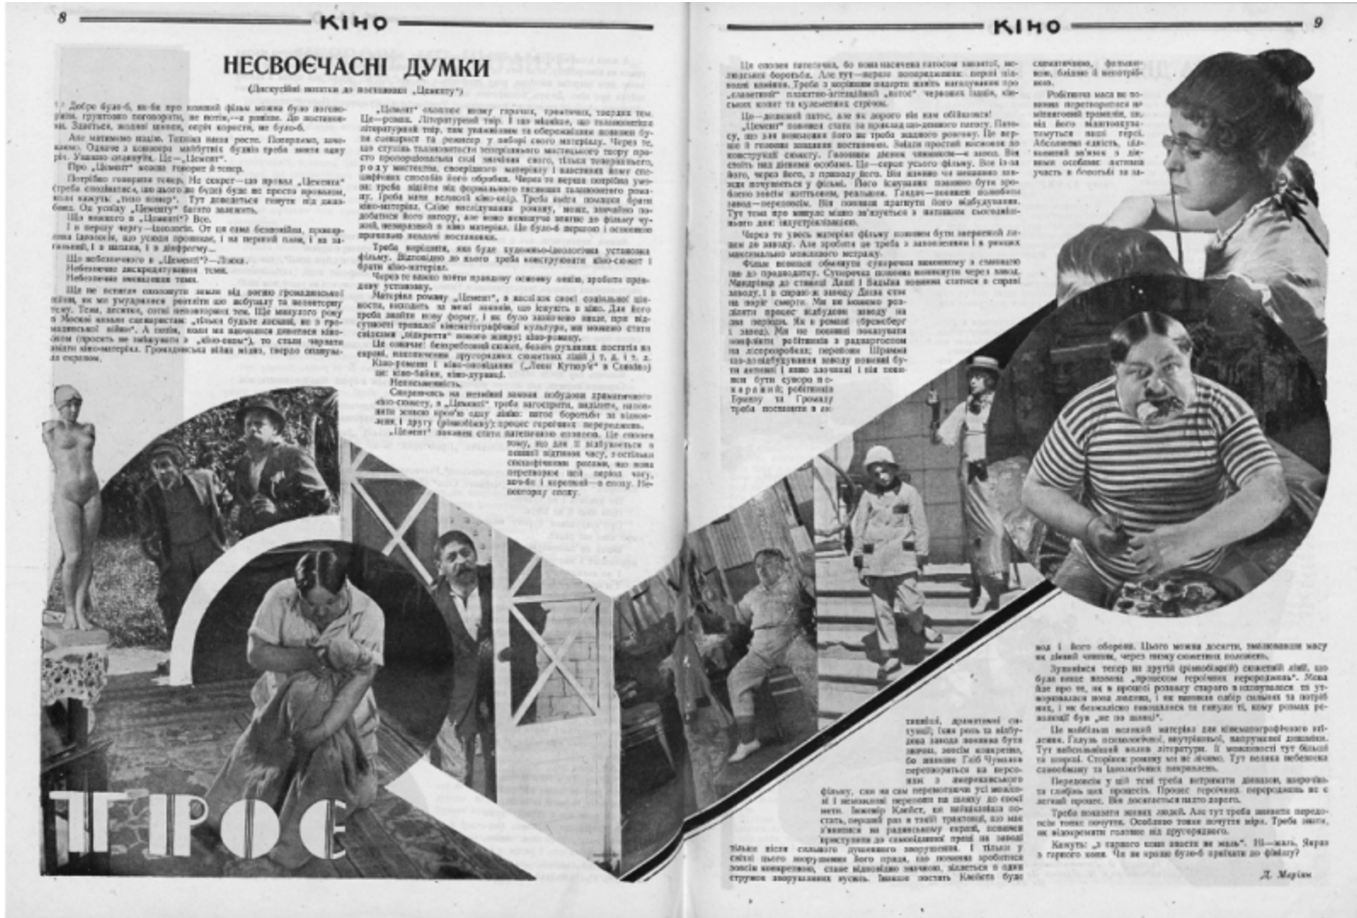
8 КІНО

НЕСВОЄЧАСНІ ДУМКИ

(Дискусійні нотатки до постановки „Цементу")

Добре було-б, якби про книжний фільм можна було поговорити, ґрунтовно поговорити, не потім,—а раніше. До постановки. Здається, кожні щокож, серії користи, не було-б.

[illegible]

Про „Цемент" можна говорити й тепер.

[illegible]

Що небезпечного в „Цементі"?—Люба.
Небезпечна дискредитувана тема.
Небезпечна неприкаяна тема.

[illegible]

„Цемент" охоплює всю горячку, трагічних, тверду тему. Це—роман. Літературний твір. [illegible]

Треба вирішити, яка буде художньо-ідеологічна установка фільму. Відповідно до нього треба конструювати кіно-сюжет і брати кіно-матеріал.

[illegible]

Матеріал роману „Цемент", в масштабі своєї соціальної цінності, виходить за межі змісту, що існують в кіно. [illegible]

Це означає: безперечний сюжет, багато рухаючих постатів на екрані, накопичення другорядних сюжетних ліній і т. д., і т. д. Кіно-роман і кіно-оповідання („Леон Кутюр" в Сояйло) це: кіно-байки, кіно-дурниці.
Неприємність.

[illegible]

„Цемент" повинен стати патетичною епопеєю. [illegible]

ПРОС

КІНО 9

Це епопея патетична, бо вона насичена пафосом завзятої, нелюдської боротьби. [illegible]

Це—дешевий пафос, але він дорого нів нам обійшовся!
„Цемент" повинен стати не за прикладом дешевого пафосу. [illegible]

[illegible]

Через те увесь матеріал фільму повинен бути звернений лицем до заводу. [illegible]

Фільм повинен обминути суперечки навколо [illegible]

Робітнича маса не повинна перетворитися в мініатюрний трамплін, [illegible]

тяжкий, драматичний ситуації; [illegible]

Тільки після сильного душевного напруження. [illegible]

вод і його оборона. Цього можна досягти, змінюючи масу на півтни мими, через низку сюжетних ситуацій.

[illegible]

Це небезпека якісний матеріал для кінематографічного втілення. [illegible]

Переносити в цей твір треба витримати динамізм, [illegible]

Треба показати живих людей. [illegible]

Кажуть: „з гарного коня впасти не жаль". Ні—жаль, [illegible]

Д. Марін